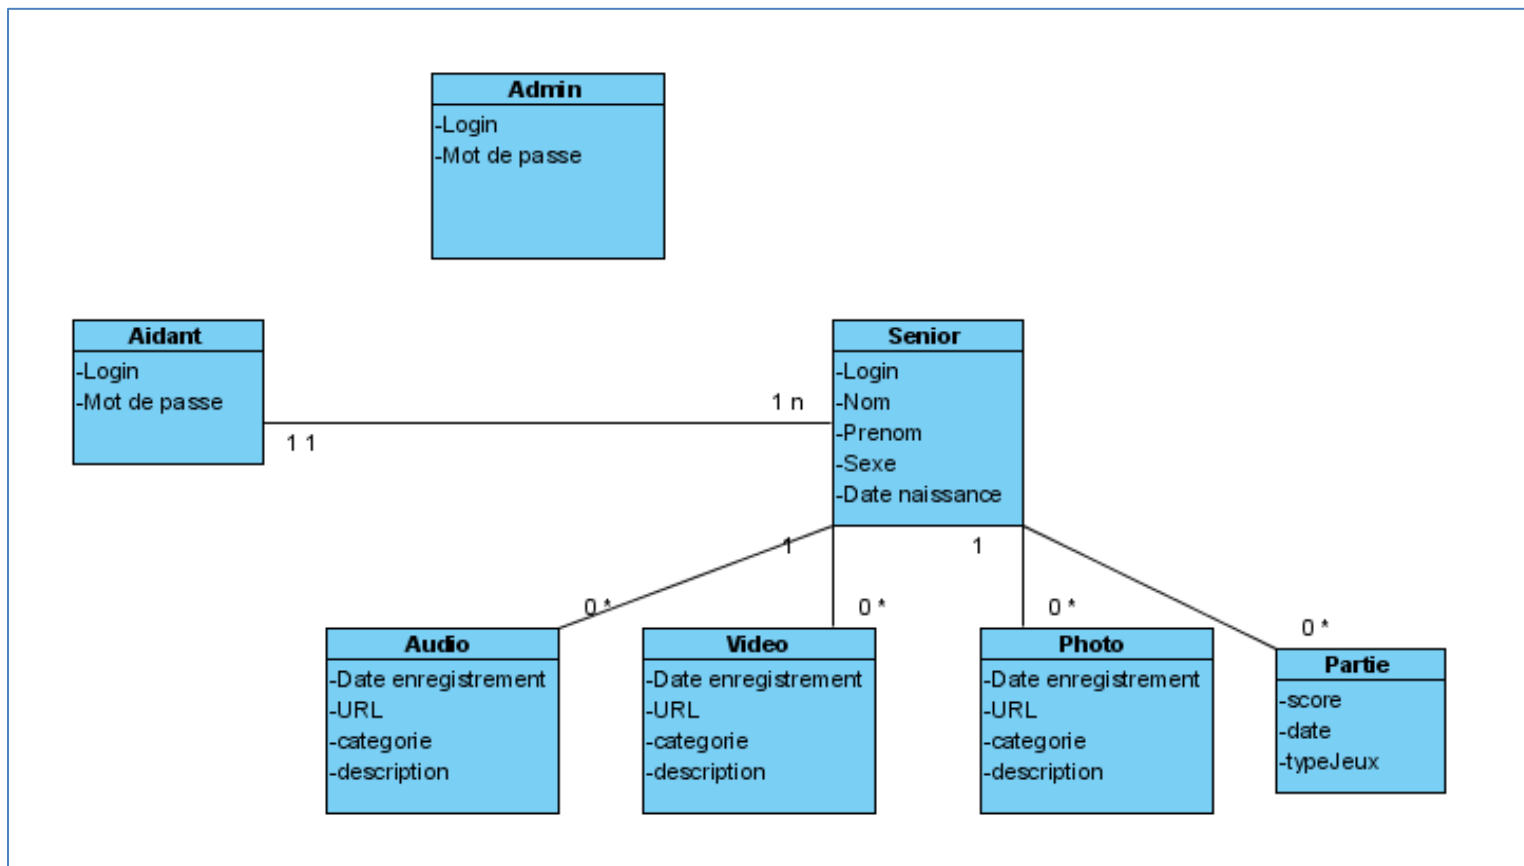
Admin
-Login
-Mot de passe

Aidant
-Login
-Mot de passe

1 1

1 n

Senior
-Login
-Nom
-Prenom
-Sexe
-Date naissance

1

1

0 *

0 *

0 *

0 *

Audio
-Date enregistrement
-URL
-categorie
-description

Video
-Date enregistrement
-URL
-categorie
-description

Photo
-Date enregistrement
-URL
-categorie
-description

Partie
-score
-date
-typeJeux